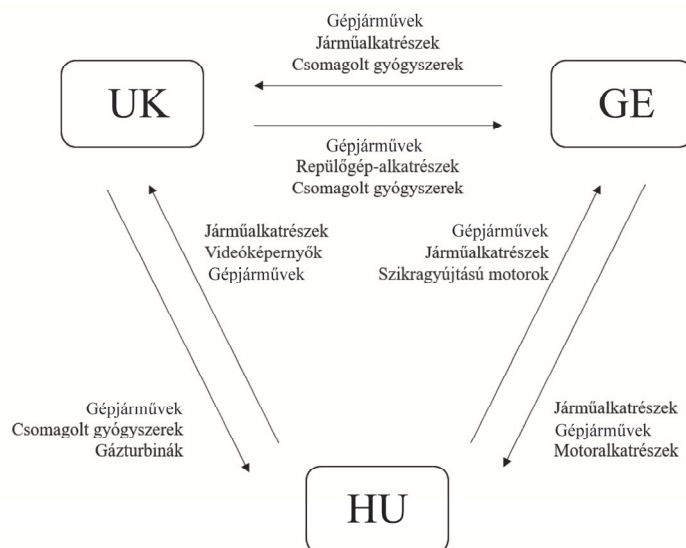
Gépjárművek
Járműalkatrészek
Csomagolt gyógyszerek

UK

GE

Gépjárművek
Repülőgép-alkatrészek
Csomagolt gyógyszerek

Járműalkatrészek
Videóképernyők
Gépjárművek

Gépjárművek
Járműalkatrészek
Szikragyújtású motorok

Gépjárművek
Csomagolt gyógyszerek
Gázturbinák

Járműalkatrészek
Gépjárművek
Motoralkatrészek

HU